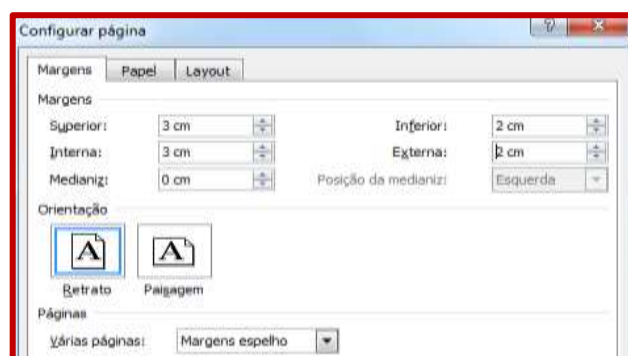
Configurar página

?

Margens | Papel | Layout

Margens

Superior: 3 cm

Inferior: 2 cm

Interna: 3 cm

Externa: 2 cm

Medianiz: 0 cm

Posição da medianiz: Esquerda

Orientação

A

A

Retrato

Paisagem

Páginas

Várias páginas: Margens espelho